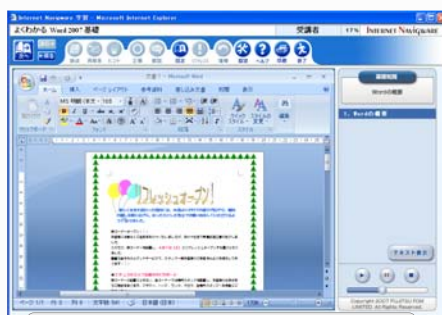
Internet Navigware 学習 - Microsoft Internet Explorer

よくわかる Word 2007 基礎

受講者

17% Internet Navigware

文書1 - Microsoft Word

ホーム 挿入 ページレイアウト 参考資料 差し込み文書 校閲 表示

MS 明朝 (本文 - 10.5

フォント

段落

スタイル

編集

クイック スタイル

スタイルの変更

フレッシュオープン!

Wordの概要

1. Wordの概要

テキスト表示

Copyright 2007 FUJITSU FOM LIMITED All Rights Reserved.